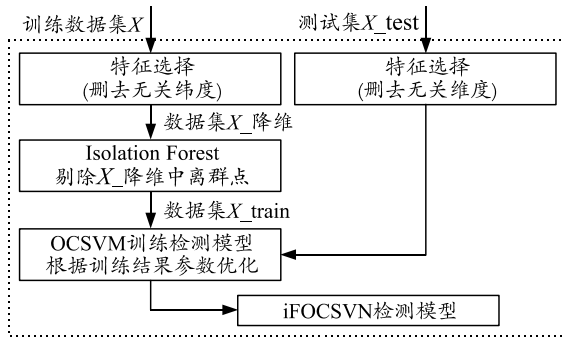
训练数据集$X$

测试集$X$_test

特征选择
(删去无关纬度)

特征选择
(删去无关维度)

数据集$X$_降维

Isolation Forest
剔除$X$_降维中离群点

数据集$X$_train

OCSVM训练检测模型
根据训练结果参数优化

iFOCSVN检测模型